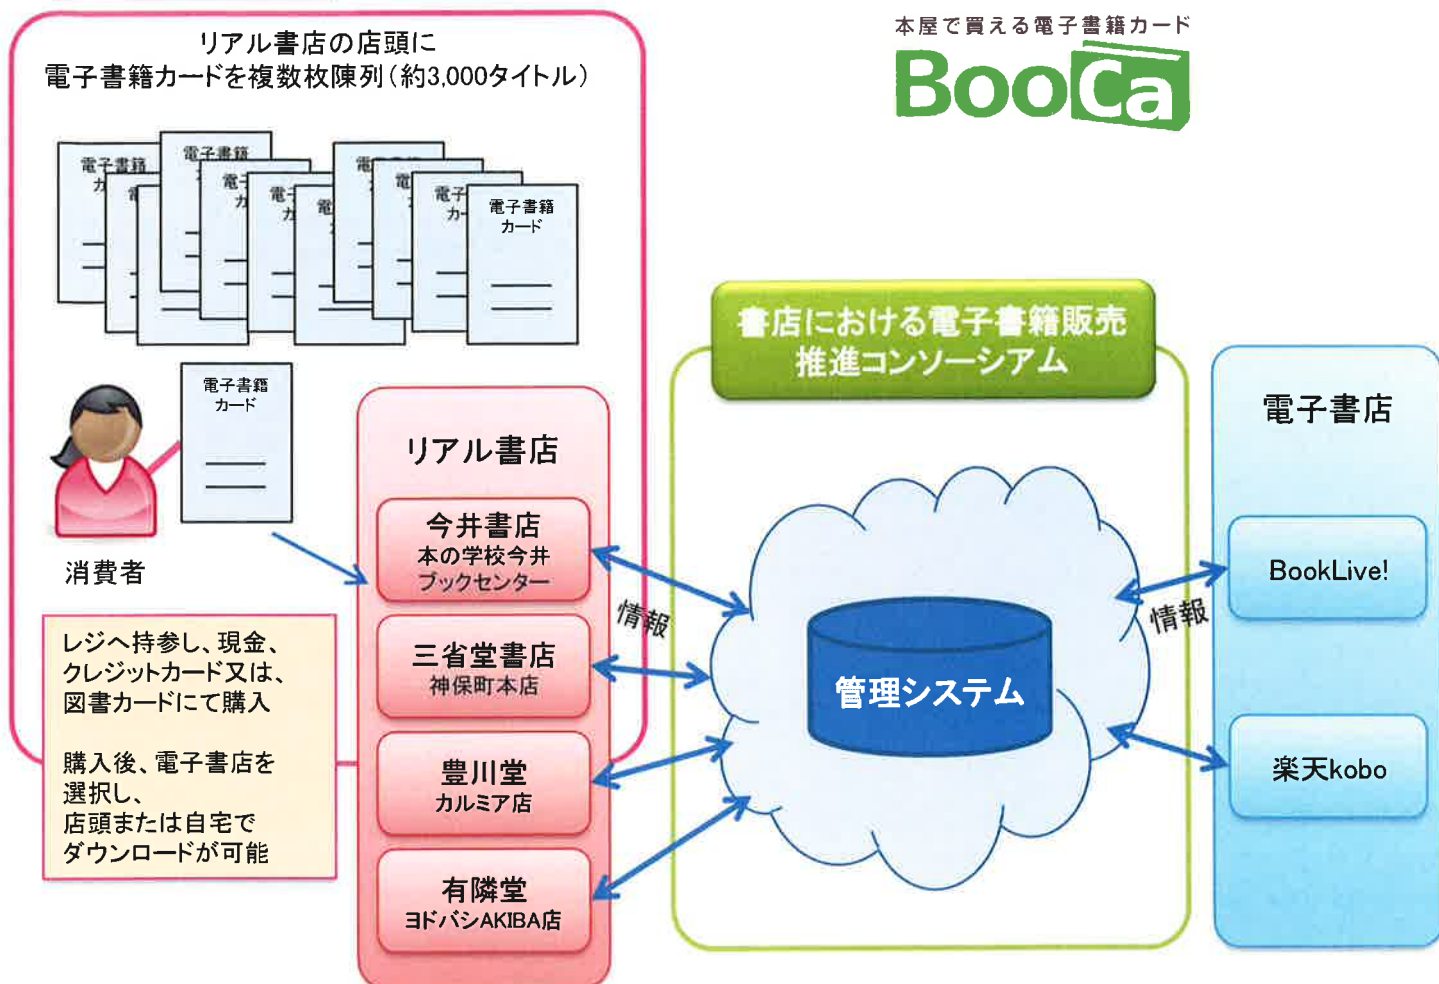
リアル書店の店頭に
電子書籍カードを複数枚陳列（約3,000タイトル）

本屋で買える電子書籍カード
BooCa

電子書籍
カ
電子書籍
電
カ
電
カ
電
電
電
電子
カ
電子書籍
カード

電子書籍
カード

消費者

レジへ持参し、現金、クレジットカード又は、図書カードにて購入

購入後、電子書店を選択し、店頭または自宅でダウンロードが可能

リアル書店

今井書店
本の学校今井ブックセンター

三省堂書店
神保町本店

豊川堂
カルミア店

有隣堂
ヨドバシAKIBA店

書店における電子書籍販売推進コンソーシアム

情報

管理システム

情報

電子書店

BookLive!

楽天kobo